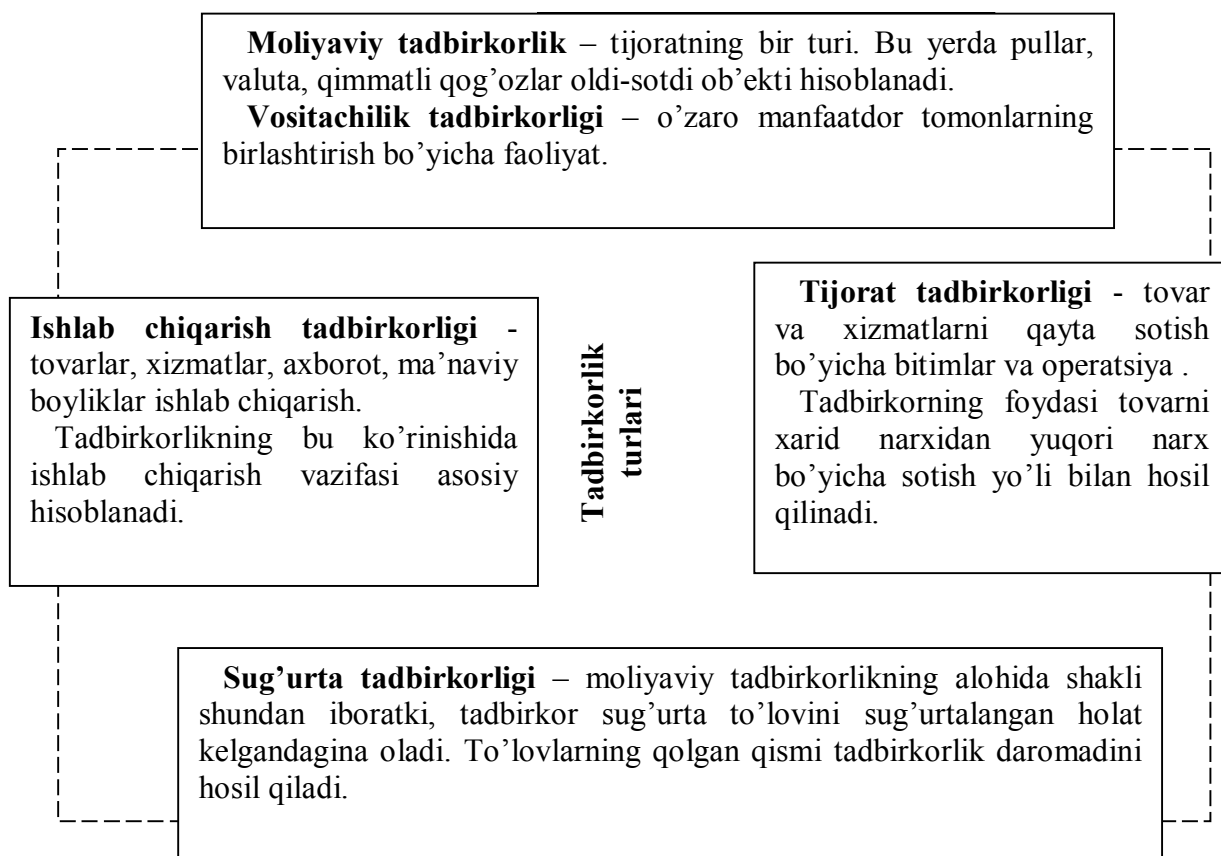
**Moliyaviy tadbirkorlik** – tijoratning bir turi. Bu yerda pullar, valuta, qimmatli qog'ozlar oldi-sotdi ob'ekti hisoblanadi.
**Vositachilik tadbirkorligi** – o'zaro manfaatdor tomonlarning birlashtirish bo'yicha faoliyat.

**Ishlab chiqarish tadbirkorligi** - tovarlar, xizmatlar, axborot, ma'naviy boyliklar ishlab chiqarish.
Tadbirkorlikning bu ko'rinishida ishlab chiqarish vazifasi asosiy hisoblanadi.

**Tadbirkorlik turlari**

**Tijorat tadbirkorligi** - tovar va xizmatlarni qayta sotish bo'yicha bitimlar va operatsiya .
Tadbirkorning foydasi tovarni xarid narxidan yuqori narx bo'yicha sotish yo'li bilan hosil qilinadi.

**Sug'urta tadbirkorligi** – moliyaviy tadbirkorlikning alohida shakli shundan iboratki, tadbirkor sug'urta to'lovini sug'urtalangan holat kelgandagina oladi. To'lovlarning qolgan qismi tadbirkorlik daromadini hosil qiladi.